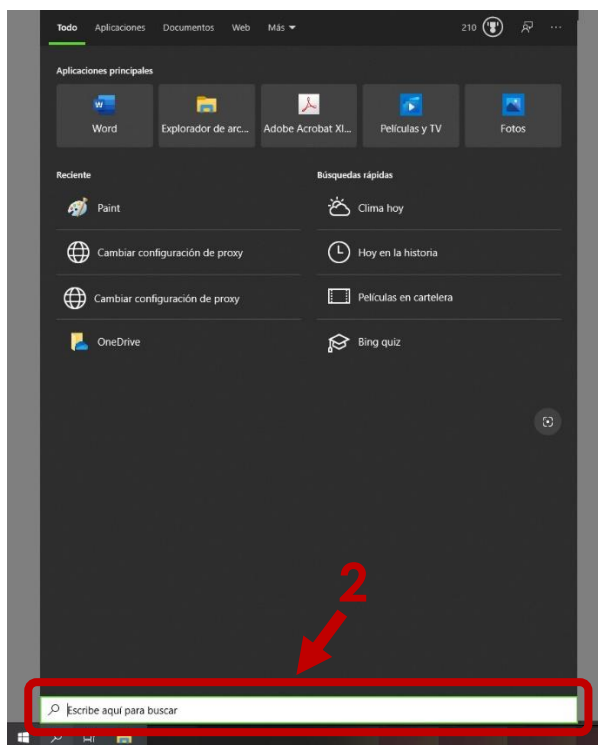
Todo Aplicaciones Documentos Web Más

210

Aplicaciones principales

Word

Explorador de arc...

Adobe Acrobat XI...

Películas y TV

Fotos

Reciente

Paint

Cambiar configuración de proxy

Cambiar configuración de proxy

OneDrive

Búsquedas rápidas

Clima hoy

Hoy en la historia

Películas en cartelera

Bing quiz

2

Escribe aquí para buscar